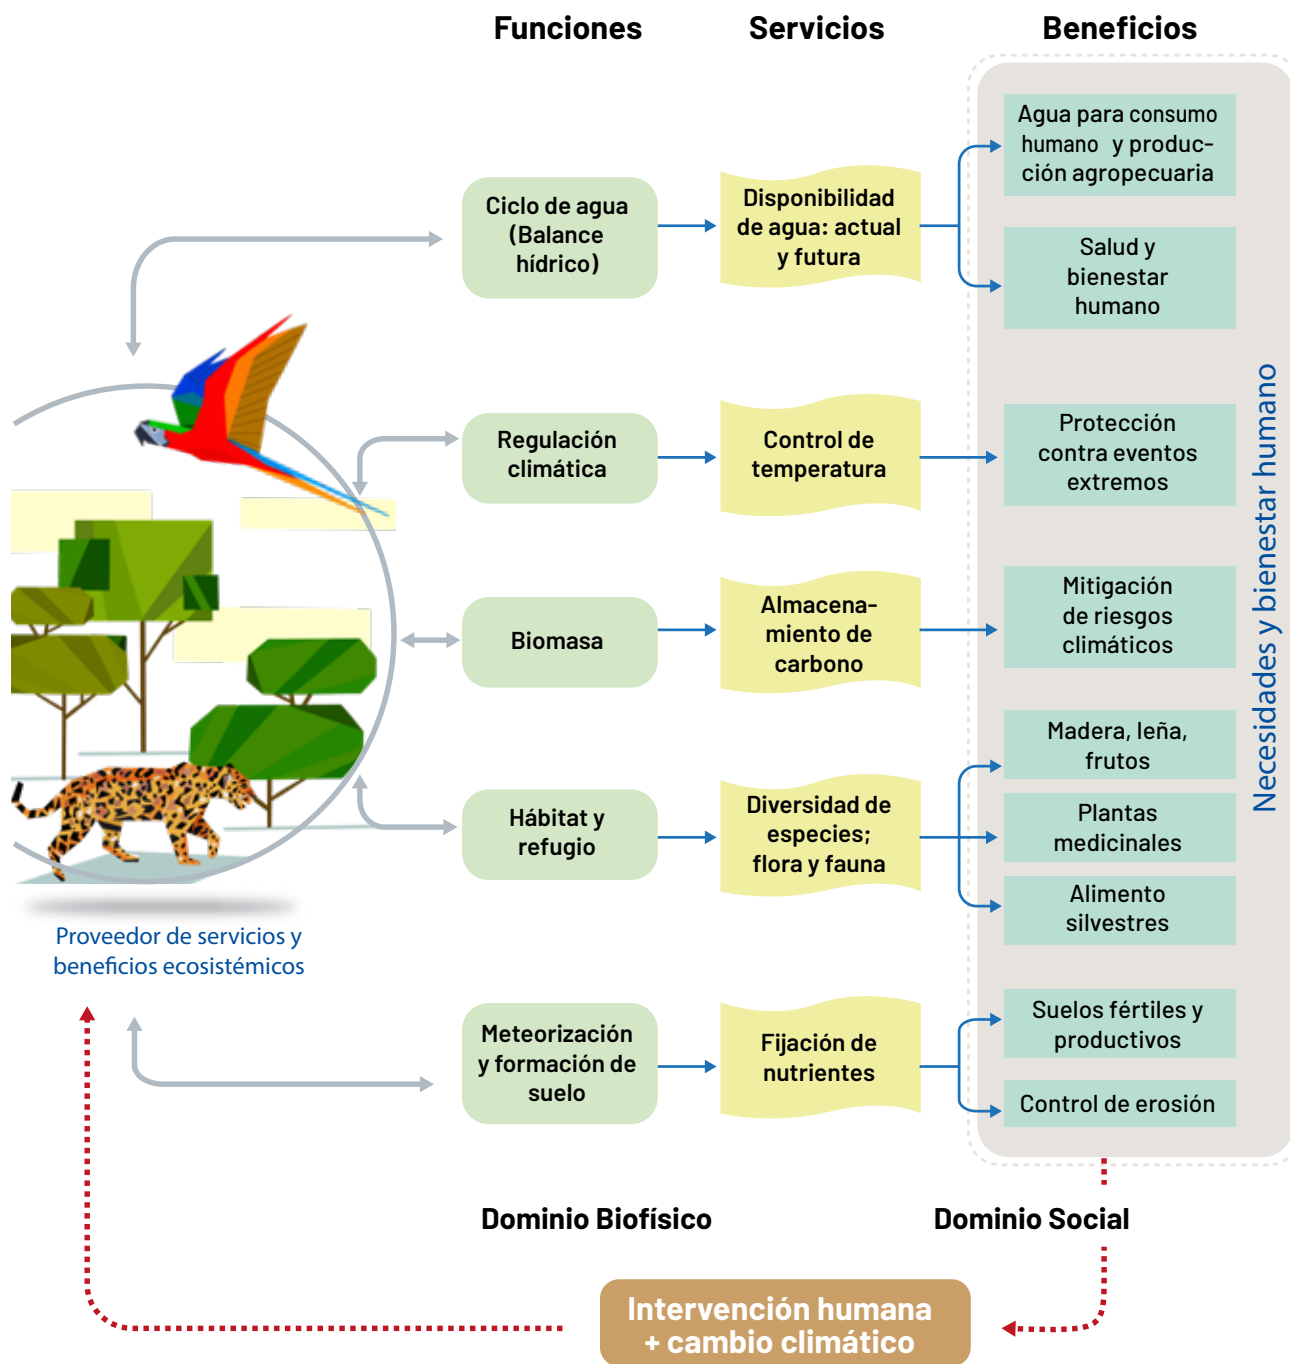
Funciones
Servicios
Beneficios

Ciclo de agua (Balance hídrico)
Disponibilidad de agua: actual y futura
Agua para consumo humano y producción agropecuaria
Salud y bienestar humano

Regulación climática
Control de temperatura
Protección contra eventos extremos

Biomasa
Almacenamiento de carbono
Mitigación de riesgos climáticos

Hábitat y refugio
Diversidad de especies; flora y fauna
Madera, leña, frutos
Plantas medicinales
Alimento silvestres

Meteorización y formación de suelo
Fijación de nutrientes
Suelos fértiles y productivos
Control de erosión

Necesidades y bienestar humano

Proveedor de servicios y beneficios ecosistémicos

Dominio Biofísico
Dominio Social

Intervención humana + cambio climático